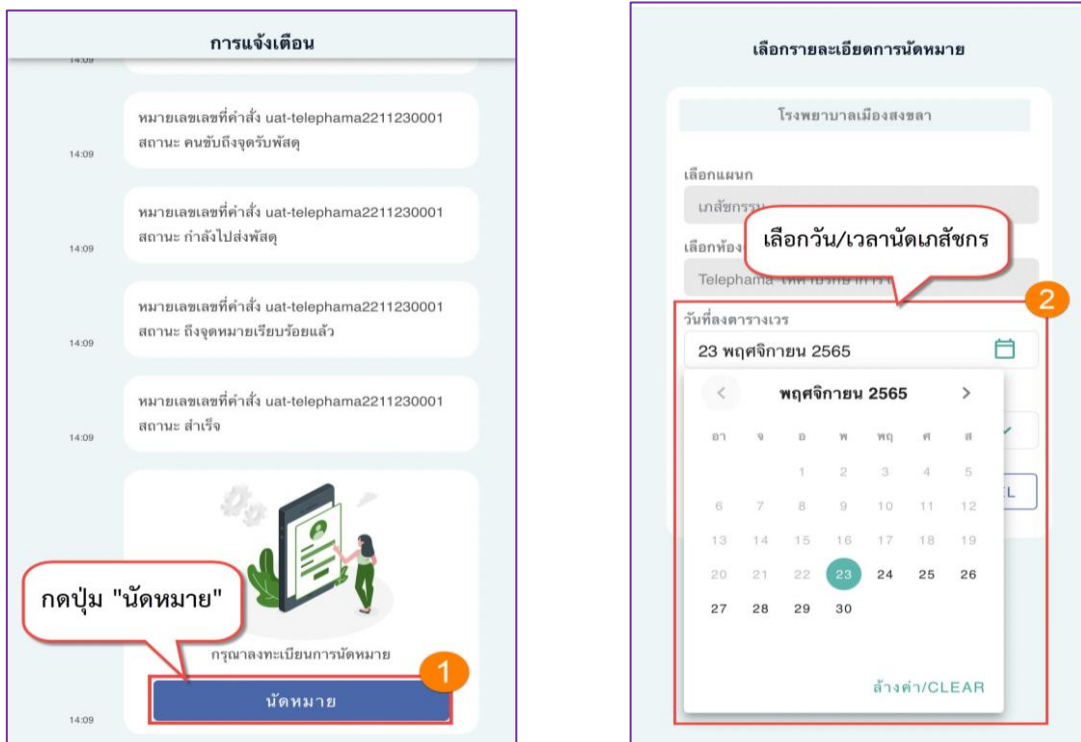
การแจ้งเตือน

14:09

หมายเลขเลขที่คำสั่ง uat-telephama2211230001 สถานะ คนขับถึงจุดรับพัสดุ
14:09

หมายเลขเลขที่คำสั่ง uat-telephama2211230001 สถานะ กำลังไปส่งพัสดุ
14:09

หมายเลขเลขที่คำสั่ง uat-telephama2211230001 สถานะ ถึงจุดหมายเรียบร้อยแล้ว
14:09

หมายเลขเลขที่คำสั่ง uat-telephama2211230001 สถานะ สำเร็จ
14:09

กดปุ่ม "นัดหมาย"

กรุณาลงทะเบียนการนัดหมาย

1

นัดหมาย

14:09

เลือกรายละเอียดการนัดหมาย

โรงพยาบาลเมืองสงขลา

เลือกแผนก
เภสัชกรรม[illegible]

เลือกห้อง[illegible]

เลือกวัน/เวลานัดเภสัชกร

Telephama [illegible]

2

วันที่ลงตารางเวร
23 พฤศจิกายน 2565

พฤศจิกายน 2565

| อา | จ | อ | พ | พฤ | ศ | ส |
|---|---|---|---|---|---|---|
| | | 1 | 2 | 3 | 4 | 5 |
| 6 | 7 | 8 | 9 | 10 | 11 | 12 |
| 13 | 14 | 15 | 16 | 17 | 18 | 19 |
| 20 | 21 | 22 | 23 | 24 | 25 | 26 |
| 27 | 28 | 29 | 30 | | | |

ล้างค่า/CLEAR